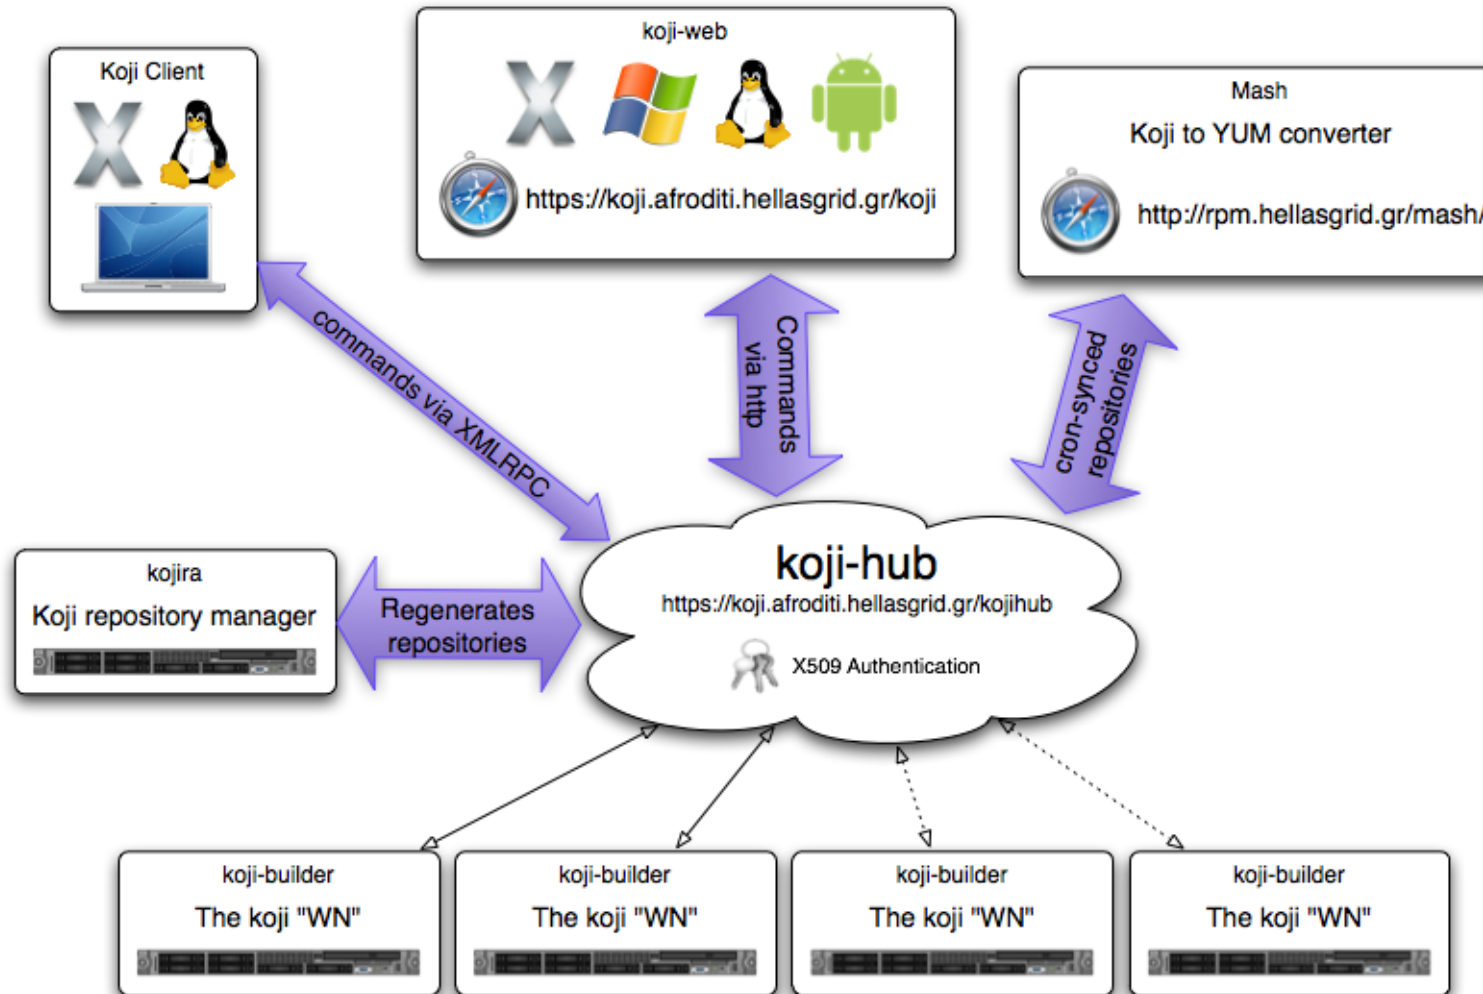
Koji Client

koji-web

https://koji.afroditi.hellasgrid.gr/koji

Mash

Koji to YUM converter

http://rpm.hellasgrid.gr/mash/

commands via XMLRPC

Commands via http

cron-synced repositories

kojira

Koji repository manager

Regenerates repositories

koji-hub

https://koji.afroditi.hellasgrid.gr/kojihub

X509 Authentication

koji-builder

The koji "WN"

koji-builder

The koji "WN"

koji-builder

The koji "WN"

koji-builder

The koji "WN"